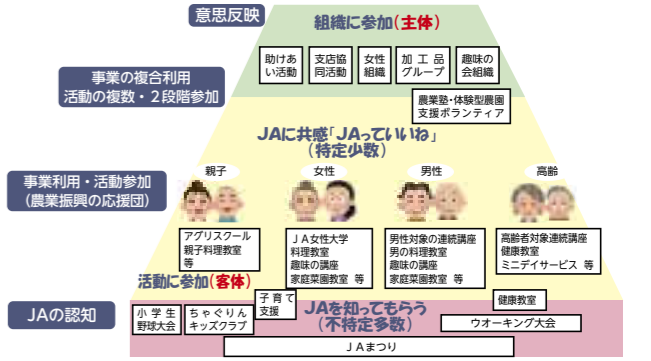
意思反映

組織に参加（主体）

助けあい活動
支店協同活動
女性組織
加工品グループ
趣味の会組織

事業の複合利用
活動の複数・２段階参加

農業塾・体験型農園
支援ボランティア

JAに共感「JAっていいね」
（特定少数）

事業利用・活動参加
（農業振興の応援団）

親子
女性
男性
高齢

アグリスクール
親子料理教室
等

ＪＡ女性大学
料理教室
趣味の講座
家庭菜園教室　等

男性対象の連続講座
男の料理教室
趣味の講座
家庭菜園教室　等

高齢者対象連続講座
健康教室
ミニデイサービス　等

活動に参加（客体）

JAの認知

小学生野球大会
ちゃぐりんキッズクラブ
子育て支援

JAを知ってもらう
（不特定多数）

健康教室
ウオーキング大会

ＪＡまつり